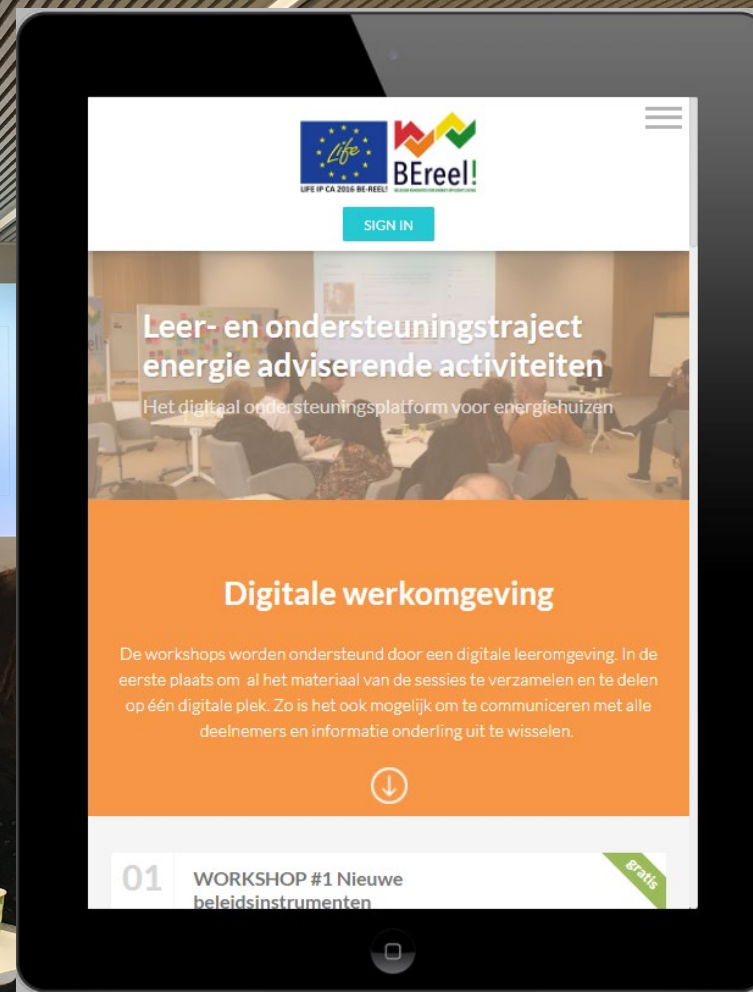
Life

LIFE IP CA 2016 BE-REEL!

BEreel!

SIGN IN

Leer- en ondersteuningstraject energie adviserende activiteiten

Het digitaal ondersteuningsplatform voor energiehuizen

Digitale werkomgeving

De workshops worden ondersteund door een digitale leeromgeving. In de eerste plaats om al het materiaal van de sessies te verzamelen en te delen op één digitale plek. Zo is het ook mogelijk om te communiceren met alle deelnemers en informatie onderling uit te wisselen.

01

WORKSHOP #1 Nieuwe beleidsinstrumenten

gratis